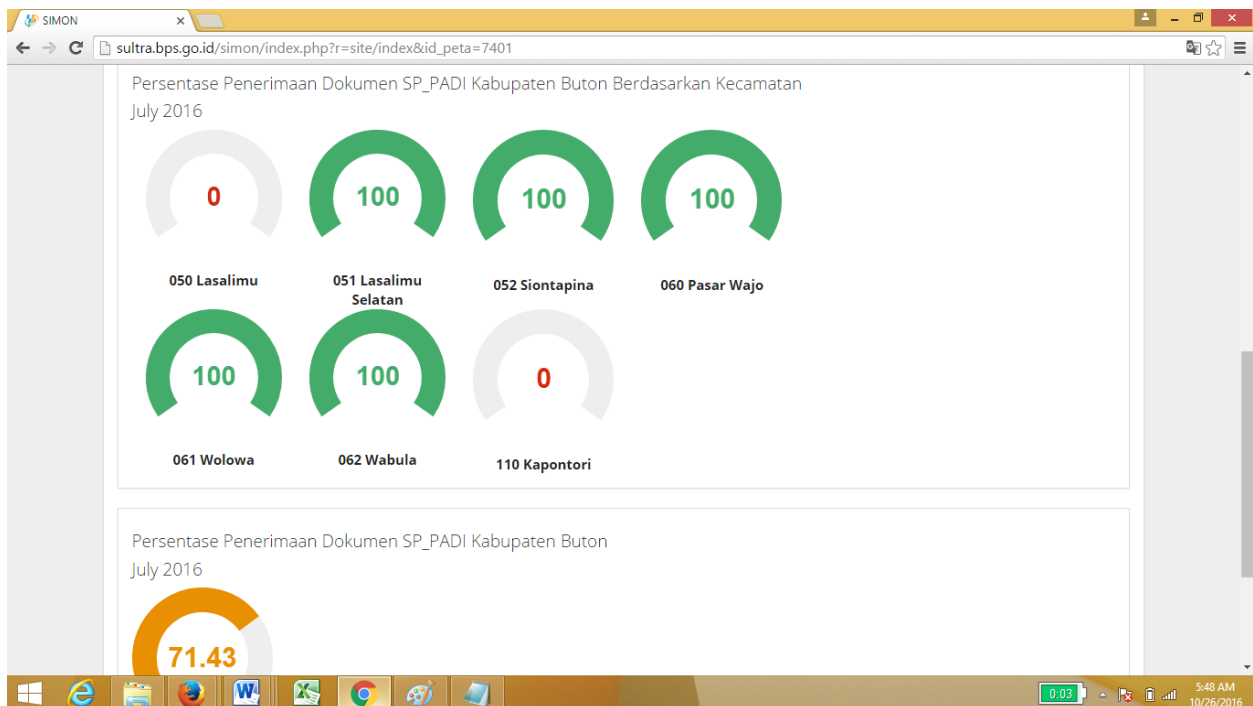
SIMON

sultra.bps.go.id/simon/index.php?r=site/index&id_peta=7401

Persentase Penerimaan Dokumen SP_PADI Kabupaten Buton Berdasarkan Kecamatan
July 2016

0

050 Lasalimu

100

051 Lasalimu Selatan

100

052 Siontapina

100

060 Pasar Wajo

100

061 Wolowa

100

062 Wabula

0

110 Kapontori

Persentase Penerimaan Dokumen SP_PADI Kabupaten Buton
July 2016

71.43

0:03

5:48 AM
10/26/2016